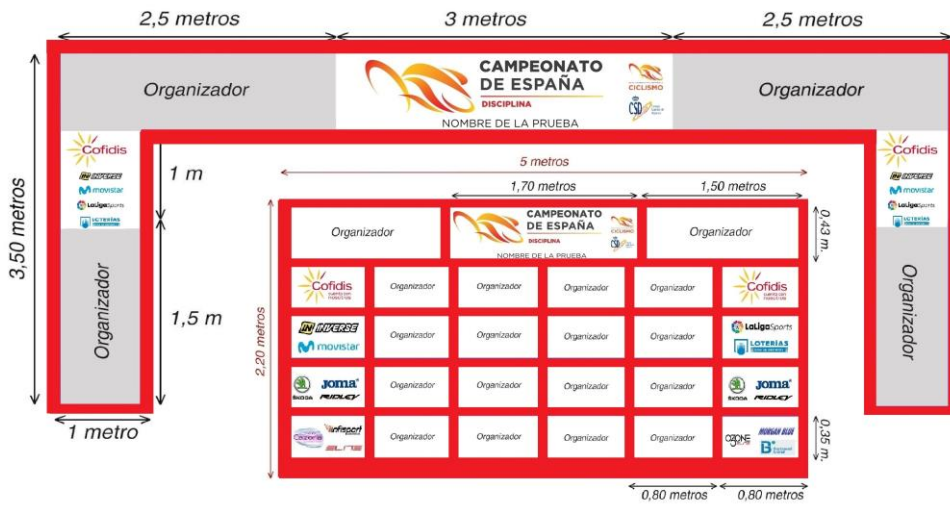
2,5 metros
3 metros
2,5 metros

Organizador
CAMPEONATO DE ESPAÑA
DISCIPLINA
NOMBRE DE LA PRUEBA
CICLISMO
CSD
Organizador

3,50 metros
Cofidis
INVERSE
movistar
LaLigaSports
LOTERÍAS
Organizador
1 m
1,5 m
1 metro

Cofidis
INVERSE
movistar
LaLigaSports
LOTERÍAS
Organizador

5 metros
1,70 metros
1,50 metros
0,43 m.
2,20 metros

| Organizador | CAMPEONATO DE ESPAÑA DISCIPLINA NOMBRE DE LA PRUEBA | | | Organizador | |
|---|---|---|---|---|---|
| Cofidis | Organizador | Organizador | Organizador | Organizador | Cofidis |
| INVERSE movistar | Organizador | Organizador | Organizador | Organizador | LaLigaSports LOTERÍAS |
| ŠKODA JOMA RIDLEY | Organizador | Organizador | Organizador | Organizador | ŠKODA JOMA RIDLEY |
| Cazorla Infisport | Organizador | Organizador | Organizador | Organizador | OZONE MORGAN BLUE B+ |

0,35 m.
0,80 metros
0,80 metros